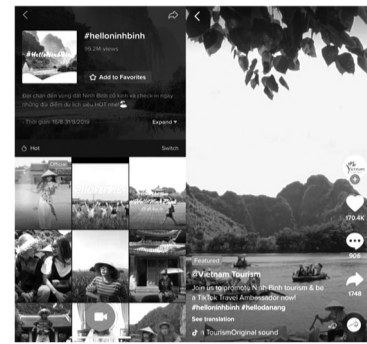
#helloninhbinh
98.2M views
Add to Favorites
Đã chán đến vùng đất Ninh Bình có kinh và check in ngay những địa điểm du lịch siêu HOT nhất
Thời gian: 16/8-31/8/2019
Expand
Hot
Switch
#HelloNinhBinh
Featured
@Vietnam Tourism
Join us to promote Ninh Binh tourism & be a TikTok Travel Ambassador now!
#helloninhbinh #hellodanang
See translation
TourismOriginal sound
170.4K
906
1748